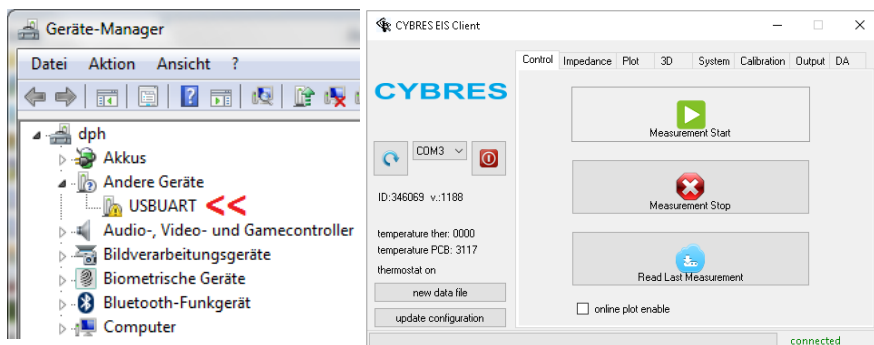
Geräte-Manager

Datei Aktion Ansicht ?

dph
Akkus
Andere Geräte
USBUART <<
Audio-, Video- und Gamecontroller
Bildverarbeitungsgeräte
Biometrische Geräte
Bluetooth-Funkgerät
Computer

CYBRES EIS Client

CYBRES

Control Impedance Plot 3D System Calibration Output DA

COM3

ID:346069 v.:1188

temperature ther: 0000
temperature PCB: 3117
thermostat on

new data file
update configuration

Measurement Start
Measurement Stop
Read Last Measurement

online plot enable

connected